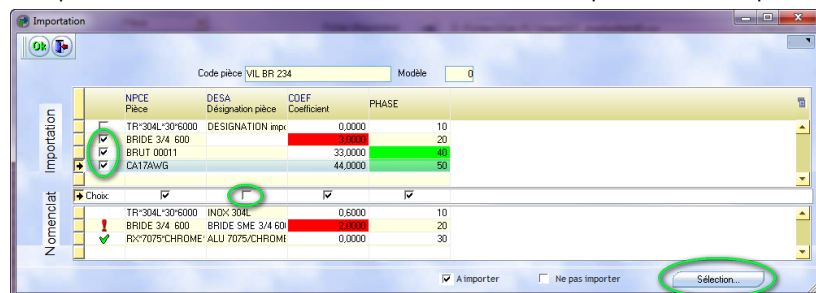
Importation

Ok

Code pièce VIL BR 234 Modèle 0

Importation

| | NPCE Pièce | DESA Désignation pièce | COEF Coefficient | PHASE |
|---|---|---|---|---|
| ☐ | TR°304L°30°6000 | DESIGNATION impo | 0,0000 | 10 |
| ☑ | BRIDE 3/4 600 | | 3,0000 | 20 |
| ☑ | BRUT 00011 | | 33,0000 | 40 |
| ☑ | CA17AWG | | 44,0000 | 50 |

Choix: ☑ ☐ ☑ ☑

Nomenclat

| | | | | |
|---|---|---|---|---|
| | TR°304L°30°6000 | INOX 304L | 0,6000 | 10 |
| ! | BRIDE 3/4 600 | BRIDE SME 3/4 60( | 2,0000 | 20 |
| ✔ | RX°7075°CHROME° | ALU 7075/CHROME | 0,0000 | 30 |

☑ A importer ☐ Ne pas importer Sélection...